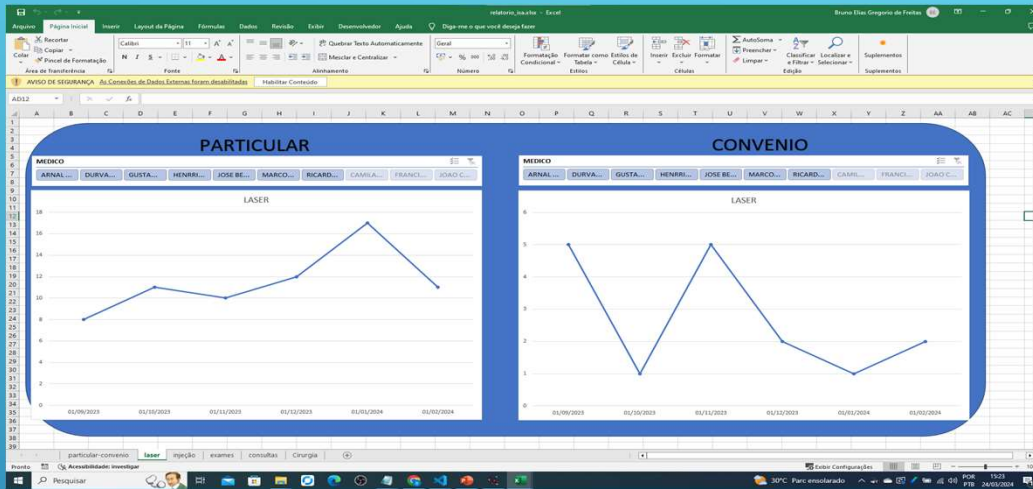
relatorio_isa.xlsx - Excel

Bruno Elias Gregorio de Freitas

Arquivo Página Inicial Inserir Layout da Página Fórmulas Dados Revisão Exibir Desenvolvedor Ajuda Diga-me o que você deseja fazer

Recortar
Copiar
Pincel de Formatação
Colar
Área de Transferência
Calibri 11
N I S
Fonte
Quebrar Texto Automaticamente
Mesclar e Centralizar
Alinhamento
Geral
Número
Formatação Condicional
Formatar como Tabela
Estilos de Célula
Estilos
Inserir Excluir Formatar
Células
AutoSoma
Preencher
Limpar
Classificar e Filtrar
Localizar e Selecionar
Edição
Suplementos
Suplementos

AVISO DE SEGURANÇA As Conexões de Dados Externas foram desabilitadas Habilitar Conteúdo

AD12

PARTICULAR

MEDICO
ARNAL... DURVA... GUSTA... HENRRI... JOSE BE... MARCO... RICARD... CAMILA... FRANCI... JOAO C...

LASER

18
16
14
12
10
8
6
4
2
0
01/09/2023 01/10/2023 01/11/2023 01/12/2023 01/01/2024 01/02/2024

CONVENIO

MEDICO
ARNAL... DURVA... GUSTA... HENRRI... JOSE BE... MARCO... RICARD... CAMI... FRANCI... JOAO C...

LASER

6
5
4
3
2
1
0
01/09/2023 01/10/2023 01/11/2023 01/12/2023 01/01/2024 01/02/2024

particular-convenio laser injeção exames consultas Cirurgia

Pronto Acessibilidade: investigar
Exibir Configurações

Pesquisar
30°C Parc ensolarado
POR PTB 15:23 24/03/2024